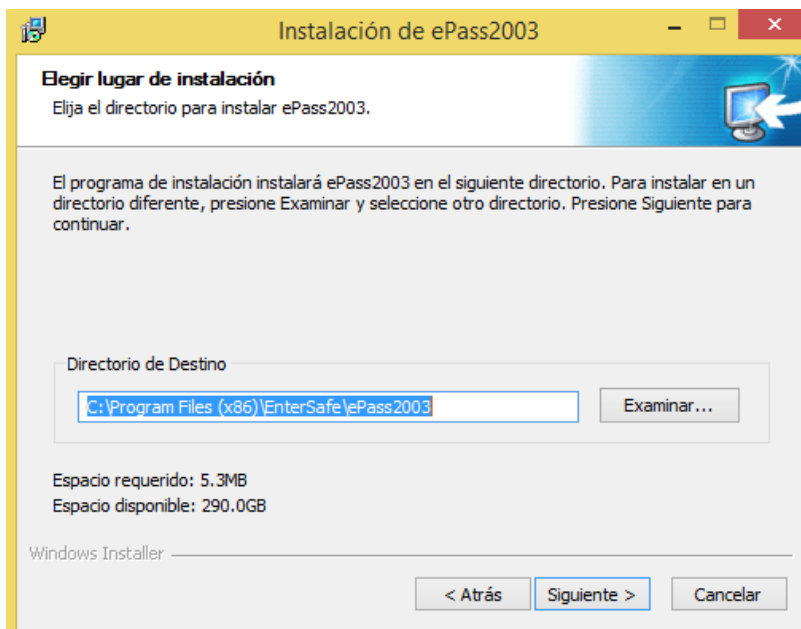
Instalación de ePass2003

Elegir lugar de instalación
Elija el directorio para instalar ePass2003.

El programa de instalación instalará ePass2003 en el siguiente directorio. Para instalar en un directorio diferente, presione Examinar y seleccione otro directorio. Presione Siguiente para continuar.

Directorio de Destino

C:\Program Files (x86)\EnterSafe\ePass2003

Examinar...

Espacio requerido: 5.3MB
Espacio disponible: 290.0GB

Windows Installer

< Atrás | Siguiente > | Cancelar